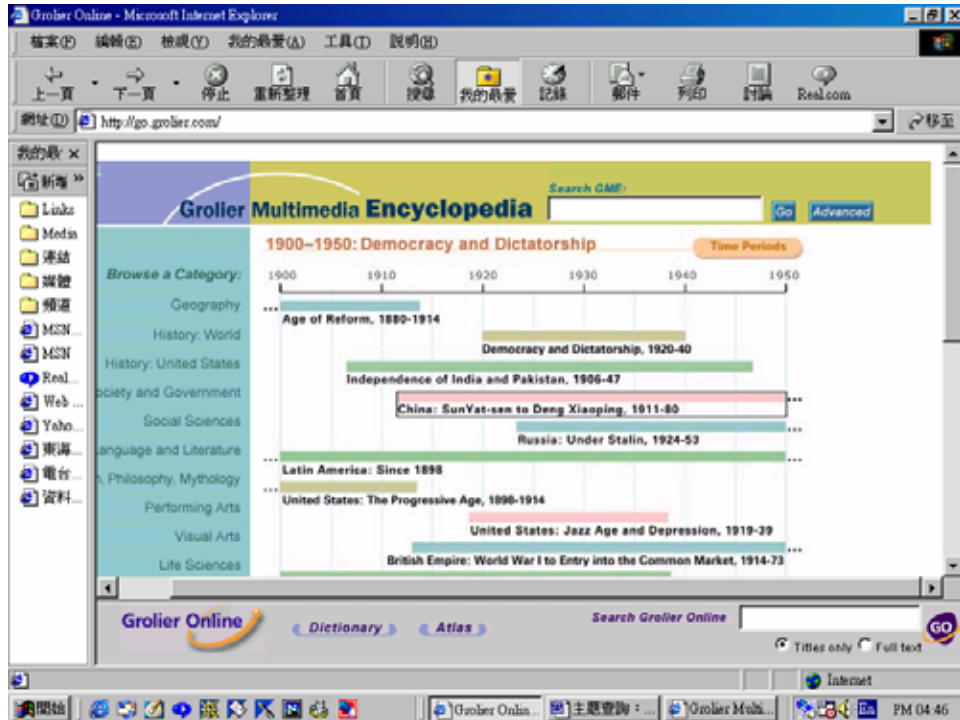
Grolier Online - Microsoft Internet Explorer

檔案(F) 編輯(E) 檢視(V) 我的最愛(A) 工具(T) 說明(H)

上一頁 下一頁 停止 重新整理 首頁 搜尋 我的最愛 記錄 郵件 列印 編輯 Real.com

網址(D) http://go.grolier.com/ 移至

我的最愛 ×
新增 »
Links
Media
連結
媒體
頻道
MSN...
MSN
Real...
Web ...
Yaho...
東海...
電台...
資料...

Grolier Multimedia Encyclopedia

Search GME:
Go Advanced

1900–1950: Democracy and Dictatorship
Time Periods

Browse a Category:
Geography
History: World
History: United States
ociety and Government
Social Sciences
anguage and Literature
, Philosophy, Mythology
Performing Arts
Visual Arts
Life Sciences

1900 1910 1920 1930 1940 1950

Age of Reform, 1880-1914
Democracy and Dictatorship, 1920-40
Independence of India and Pakistan, 1906-47
China: SunYat-sen to Deng Xiaoping, 1911-80
Russia: Under Stalin, 1924-53
Latin America: Since 1898
United States: The Progressive Age, 1898-1914
United States: Jazz Age and Depression, 1919-39
British Empire: World War I to Entry into the Common Market, 1914-73

Grolier Online
Dictionary
Atlas
Search Grolier Online
GO
Titles only Full text

Internet

開始
Grolier Onlin...
主題查詢:...
Grolier Multi...
PM 04:46